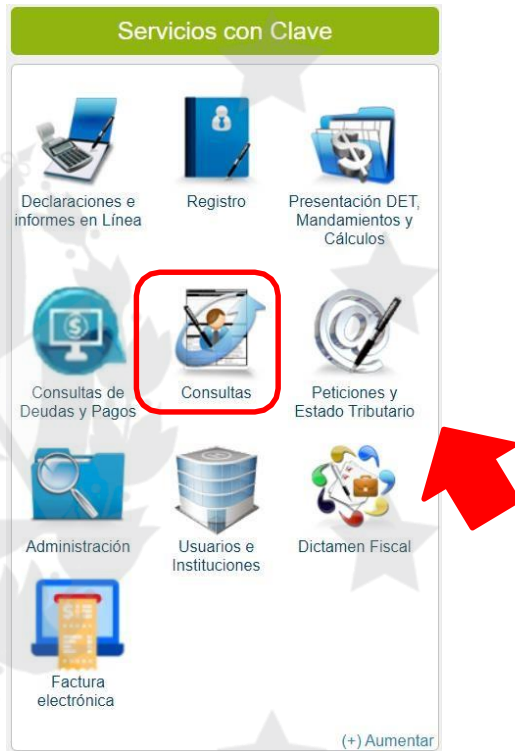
Servicios con Clave

Declaraciones e informes en Línea

Registro

Presentación DET, Mandamientos y Cálculos

Consultas de Deudas y Pagos

Consultas

Peticiones y Estado Tributario

Administración

Usuarios e Instituciones

Dictamen Fiscal

Factura electrónica

(+) Aumentar